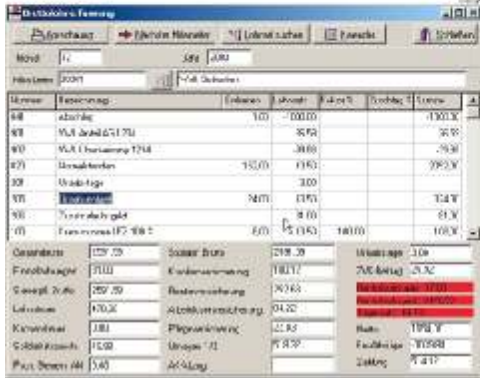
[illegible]

Vorschau | Nächster Mitarbeiter | Lohnart suchen | Formular | Schließen

Monat | 12 | Jahr | 2002

Mitarbeiter | 20001 | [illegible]

| Nummer | Bezeichnung | Einheiten | Lohnsatz | Faktor % | Zuschlag % | Summe |
|---|---|---|---|---|---|---|
| 001 | abschlag | 1,00 | -1000,00 | | | -1000,00 |
| 000 | VL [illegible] | | 39,50 | | | 39,50 |
| 000 | VL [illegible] | | 39,00 | | | -39,00 |
| 070 | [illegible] | 152,00 | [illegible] | | | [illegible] |
| 301 | Urlaubstage | | 3,00 | | | |
| 305 | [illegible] | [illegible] | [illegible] | | | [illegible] |
| 310 | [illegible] | | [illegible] | | | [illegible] |
| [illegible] | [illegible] | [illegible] | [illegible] | 100,00 | | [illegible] |

Gesamtbrutto | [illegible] | Sozialv. Brutto | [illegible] | Urlaubstage | 3,00
Freibetrag | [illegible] | Krankenversicherung | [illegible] | ZVK-Beitrag | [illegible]
Steuerpfl. Brutto | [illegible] | Rentenversicherung | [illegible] | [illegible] |
Lohnsteuer | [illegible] | Arbeitslosenversicherung | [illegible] | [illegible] |
Kirchensteuer | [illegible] | Pflegeversicherung | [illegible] | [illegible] |
Solidaritätszuschlag | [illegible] | Umlagen | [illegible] | Netto | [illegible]
Pausch. Steuern AN | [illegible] | Abführung | | Zahlbetrag | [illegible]